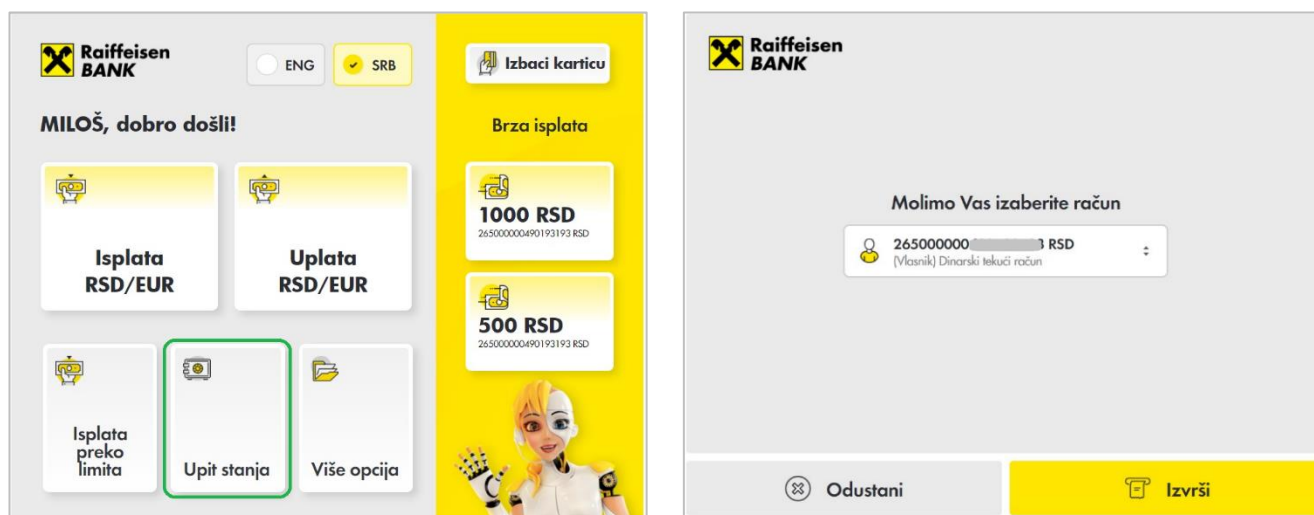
Raiffeisen BANK

ENG

SRB

Izbaci karticu

MILOŠ, dobro došli!

Brza isplata

Isplata RSD/EUR

Uplata RSD/EUR

1000 RSD
265000000490193193 RSD

500 RSD
265000000490193193 RSD

Isplata preko limita

Upit stanja

Više opcija

Raiffeisen BANK

Molimo Vas izaberite račun

265000000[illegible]3 RSD
(Vlasnik) Dinarski tekući račun

Odustani

Izvrši